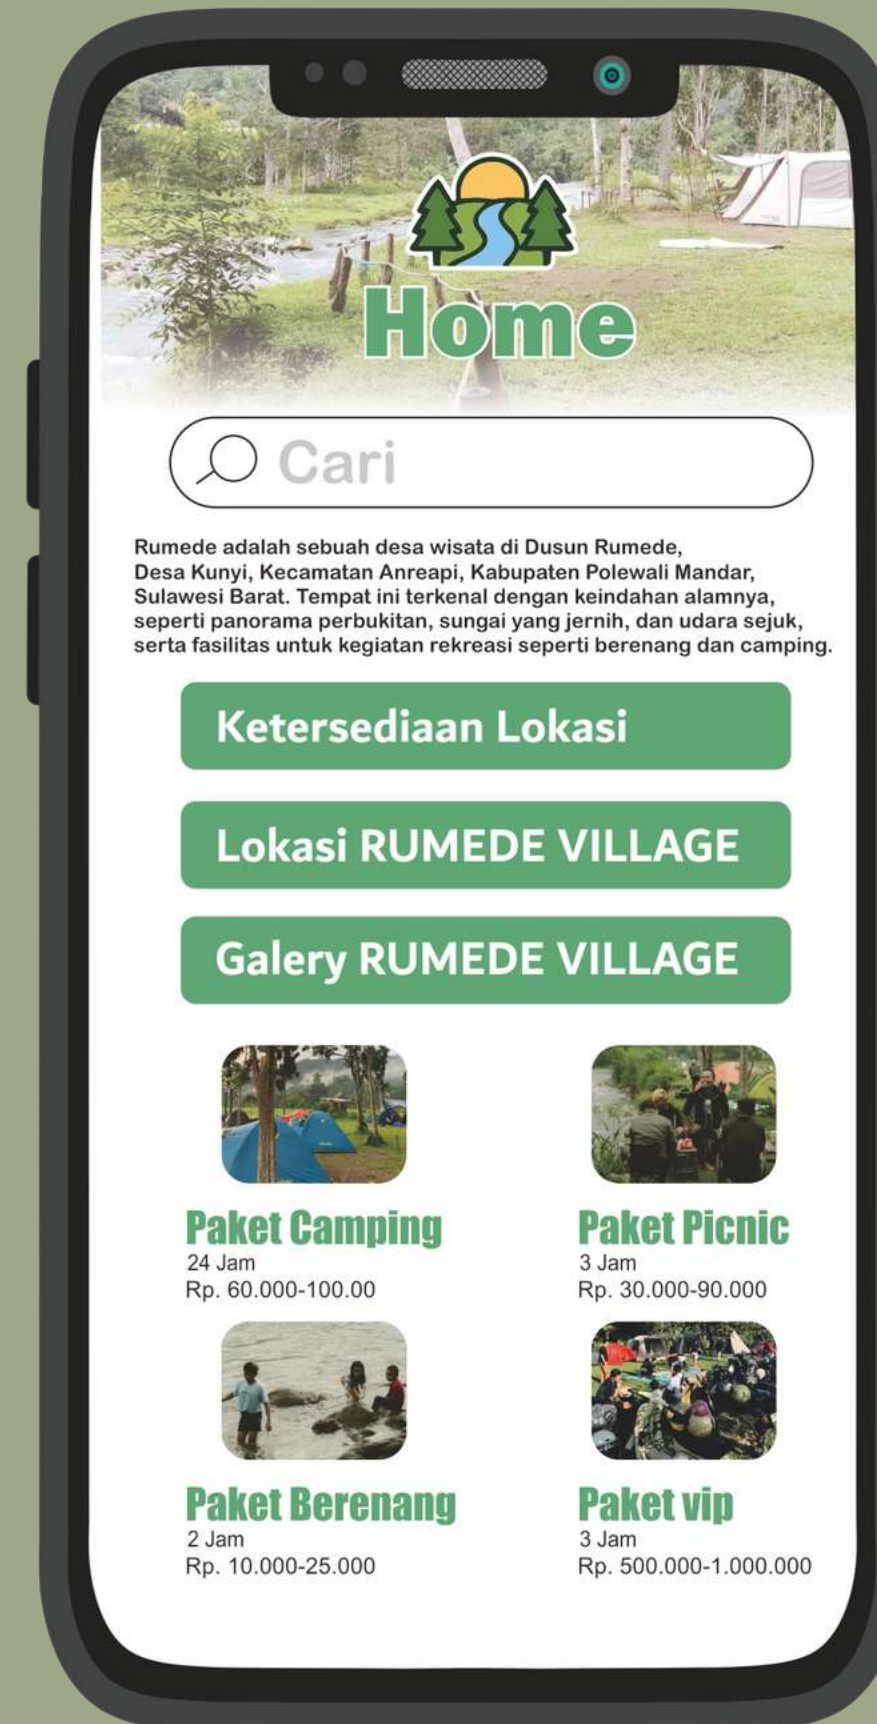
Home

Cari

Rumede adalah sebuah desa wisata di Dusun Rumede, Desa Kunyi, Kecamatan Anreapi, Kabupaten Polewali Mandar, Sulawesi Barat. Tempat ini terkenal dengan keindahan alamnya, seperti panorama perbukitan, sungai yang jernih, dan udara sejuk, serta fasilitas untuk kegiatan rekreasi seperti berenang dan camping.

Ketersediaan Lokasi

Lokasi RUMEDE VILLAGE

Galery RUMEDE VILLAGE

Paket Camping
24 Jam
Rp. 60.000-100.00

Paket Picnic
3 Jam
Rp. 30.000-90.000

Paket Berenang
2 Jam
Rp. 10.000-25.000

Paket vip
3 Jam
Rp. 500.000-1.000.000